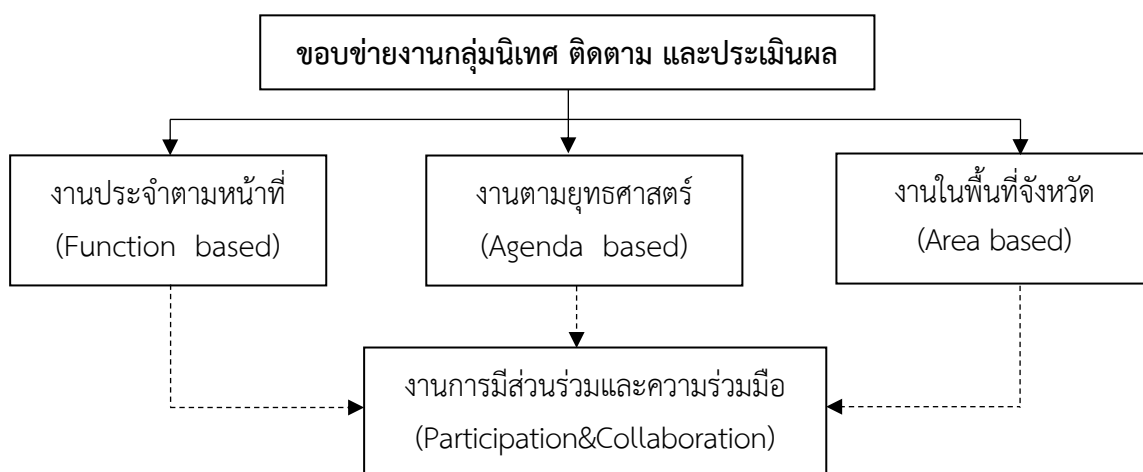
ขอบข่ายงานกลุ่มนิเทศ ติดตาม และประเมินผล

งานประจำตามหน้าที่
(Function based)

งานตามยุทธศาสตร์
(Agenda based)

งานในพื้นที่จังหวัด
(Area based)

งานการมีส่วนร่วมและความร่วมมือ
(Participation&Collaboration)